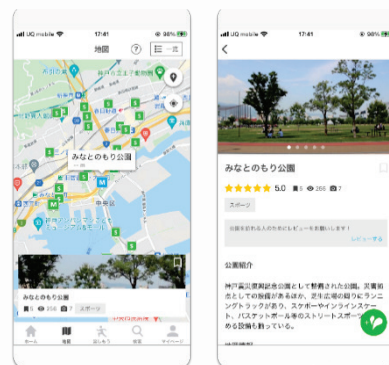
UQ mobile 17:41 98%

地図

一覧

みなとのもり公園

みなとのもり公園

5 256 7

スポーツ

ホーム

地図

はじめる

検索

マイページ

UQ mobile 17:41 98%

みなとのもり公園

5.0 5 256 7

スポーツ

公園を訪れた人の方をぜひレビューを投稿しましょう！

レビューする

公園紹介

神戸震災復興記念公園として整備された公園。災害拠点としての機能があるほか、芝生広場の周りにランニングトラックがあり、スポーツやインラインスケート、バスケットボール等のストリートスポーツを楽しめる設備も整っている。